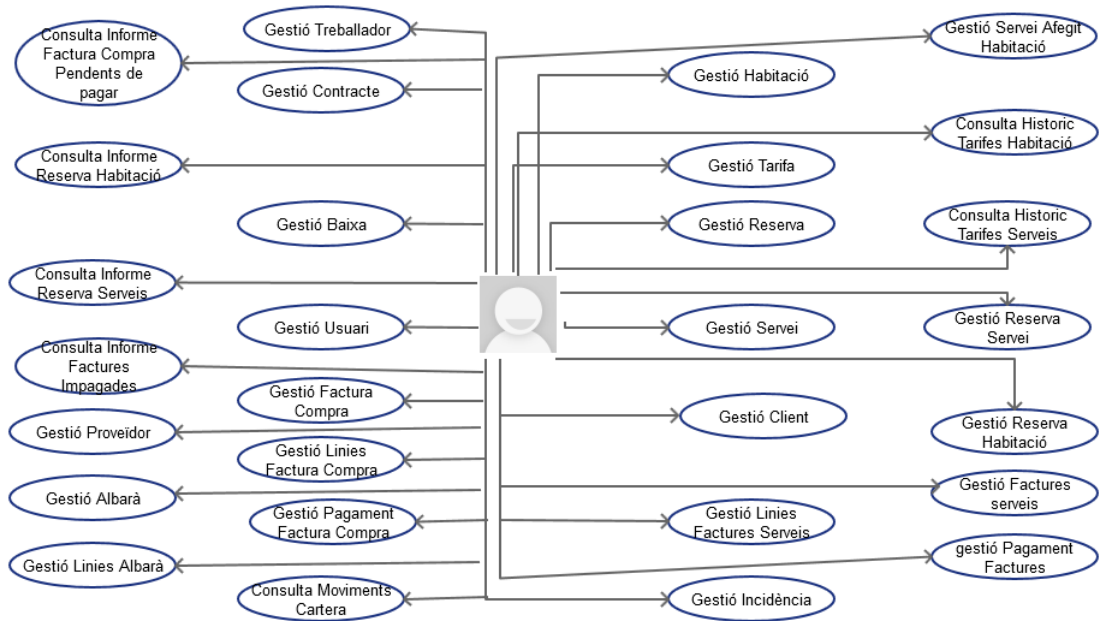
Gestió Treballador

Consulta Informe Factura Compra Pendents de pagar

Gestió Contracte

Consulta Informe Reserva Habitació

Gestió Baixa

Consulta Informe Reserva Serveis

Gestió Usuari

Consulta Informe Factures Impagades

Gestió Factura Compra

Gestió Proveïdor

Gestió Linies Factura Compra

Gestió Albarà

Gestió Pagament Factura Compra

Gestió Linies Albarà

Consulta Moviments Cartera

Gestió Servei Afegit Habitació

Gestió Habitació

Consulta Historic Tarifes Habitació

Gestió Tarifa

Gestió Reserva

Consulta Historic Tarifes Serveis

Gestió Reserva Servei

Gestió Servei

Gestió Client

Gestió Reserva Habitació

Gestió Factures serveis

Gestió Linies Factures Serveis

gestió Pagament Factures

Gestió Incidència